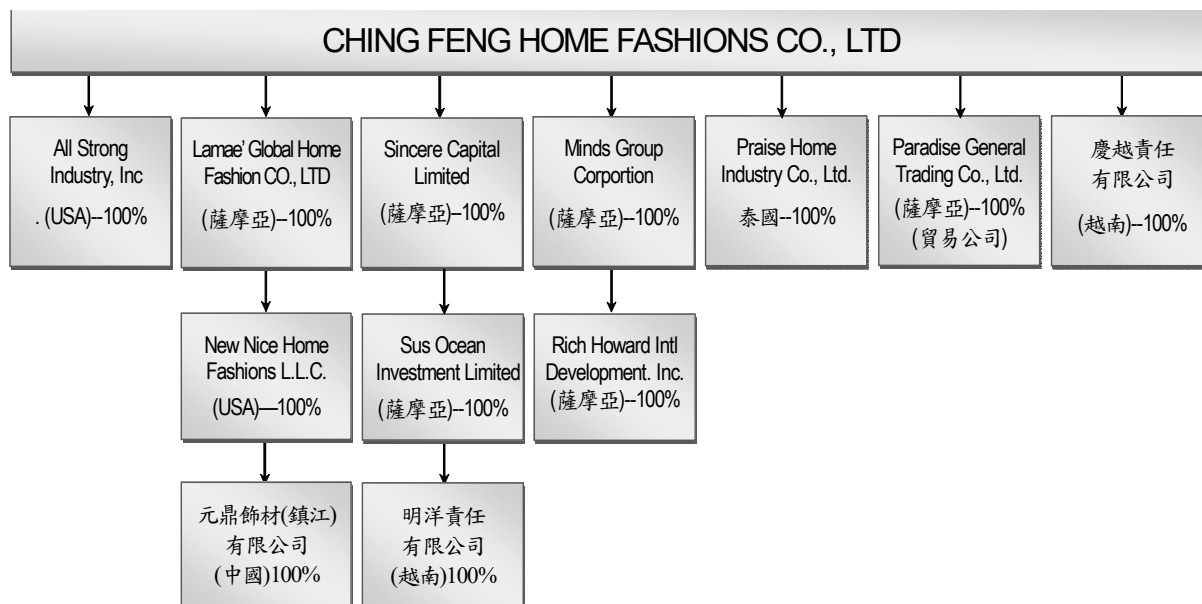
CHING FENG HOME FASHIONS CO., LTD

All Strong Industry, Inc

. (USA)--100%

Lamae' Global Home Fashion CO., LTD

(薩摩亞)--100%

Sincere Capital Limited

(薩摩亞)--100%

Minds Group Corportion

(薩摩亞)--100%

Praise Home Industry Co., Ltd.

泰國--100%

Paradise General Trading Co., Ltd.

(薩摩亞)--100%

(貿易公司)

慶越責任有限公司

(越南)--100%

New Nice Home Fashions L.L.C.

(USA)—100%

Sus Ocean Investment Limited

(薩摩亞)--100%

Rich Howard Intl Development. Inc.

(薩摩亞)--100%

元鼎飾材(鎮江)有限公司

(中國)100%

明洋責任有限公司

(越南)100%